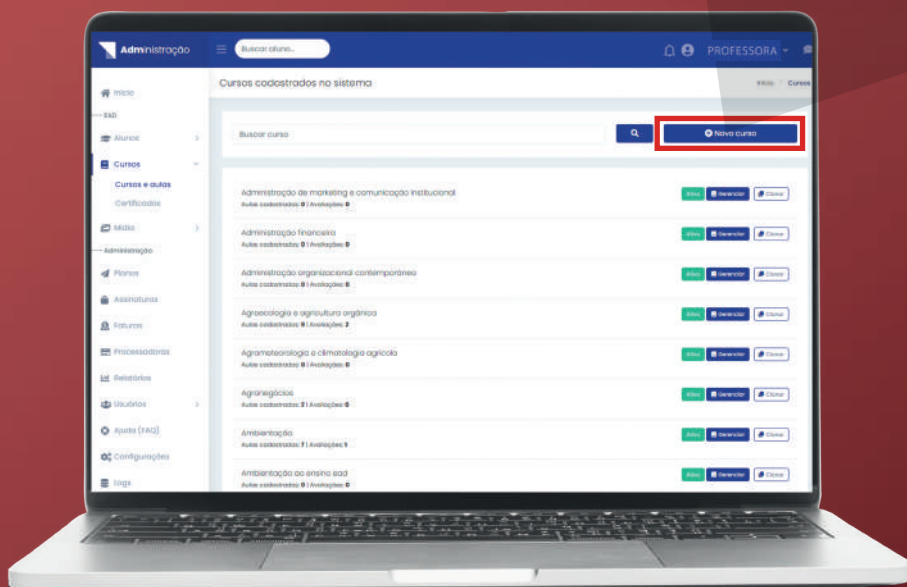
Administração

Buscar aluno...

PROFESSORA

Início

EAD

Alunos

Cursos

Cursos e aulas

Certificados

Mídia

Administração

Planos

Assinaturas

Faturas

Processadores

Relatórios

Usuários

Ajuda (FAQ)

Configurações

Logs

Cursos cadastrados no sistema

Início / Cursos

Buscar curso

Novo curso

Administração de marketing e comunicação institucional
Aulas cadastradas: 0 | Avaliações: 0
Ativo Gerenciar Clonar

Administração financeira
Aulas cadastradas: 0 | Avaliações: 0
Ativo Gerenciar Clonar

Administração organizacional contemporânea
Aulas cadastradas: 0 | Avaliações: 0
Ativo Gerenciar Clonar

Agroecologia e agricultura orgânica
Aulas cadastradas: 0 | Avaliações: 2
Ativo Gerenciar Clonar

Agrometeorologia e climatologia agrícola
Aulas cadastradas: 0 | Avaliações: 0
Ativo Gerenciar Clonar

Agronegócios
Aulas cadastradas: 2 | Avaliações: 0
Ativo Gerenciar Clonar

Ambientação
Aulas cadastradas: 7 | Avaliações: 1
Ativo Gerenciar Clonar

Ambientação ao ensino ead
Aulas cadastradas: 0 | Avaliações: 0
Ativo Gerenciar Clonar